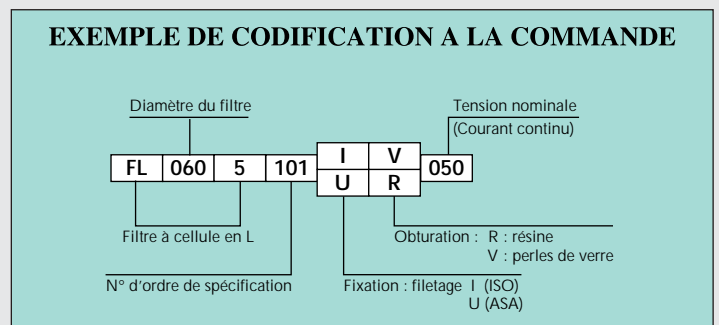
EXEMPLE DE CODIFICATION A LA COMMANDE

Diamètre du filtre

Tension nominale
(Courant continu)

| FL | 060 | 5 | 101 | I / U | V / R | 050 |
|---|---|---|---|---|---|---|

Filtre à cellule en L

Obturation : R : résine
V : perles de verre

N° d'ordre de spécification

Fixation : filetage I (ISO)
U (ASA)